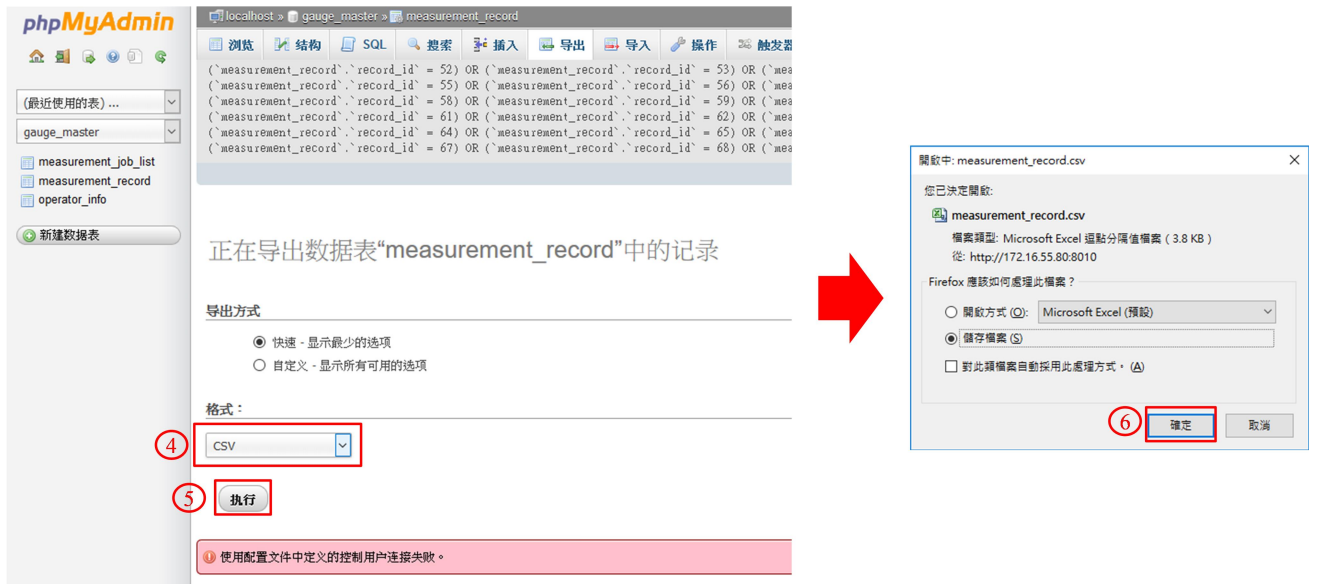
phpMyAdmin

(最近使用的表) ...

gauge_master

measurement_job_list
measurement_record
operator_info

新建数据表

localhost » gauge_master » measurement_record

浏览 | 结构 | SQL | 搜索 | 插入 | 导出 | 导入 | 操作 | 触发器

(`measurement_record`.`record_id` = 52) OR (`measurement_record`.`record_id` = 53) OR (`mea
(`measurement_record`.`record_id` = 55) OR (`measurement_record`.`record_id` = 56) OR (`mea
(`measurement_record`.`record_id` = 58) OR (`measurement_record`.`record_id` = 59) OR (`mea
(`measurement_record`.`record_id` = 61) OR (`measurement_record`.`record_id` = 62) OR (`mea
(`measurement_record`.`record_id` = 64) OR (`measurement_record`.`record_id` = 65) OR (`mea
(`measurement_record`.`record_id` = 67) OR (`measurement_record`.`record_id` = 68) OR (`mea

正在导出数据表“measurement_record”中的记录

导出方式

快速 - 显示最少的选项
自定义 - 显示所有可用的选项

格式：

4
CSV

5
执行

使用配置文件中定义的控制用户连接失败。

開啟中: measurement_record.csv

您已決定開啟:

measurement_record.csv

檔案類型: Microsoft Excel 逗點分隔值檔案 ( 3.8 KB )
從: http://172.16.55.80:8010

Firefox 應該如何處理此檔案？

開啟方式 (O): Microsoft Excel (預設)

儲存檔案 (S)

對此類檔案自動採用此處理方式。(A)

6
確定
取消